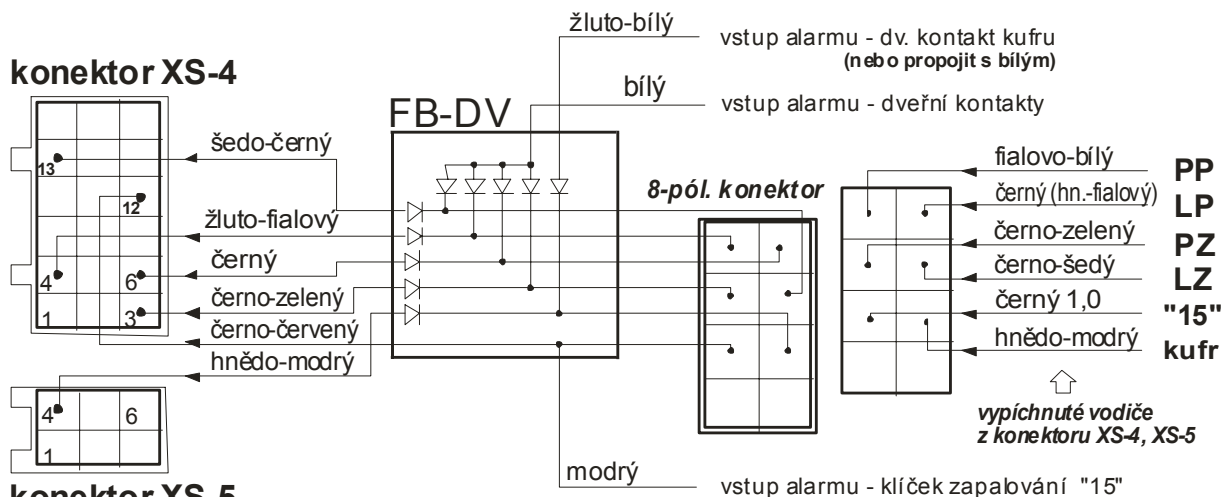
žluto-bílý
vstup alarmu - dv. kontakt kufru
(nebo propojit s bílým)

konektor XS-4

bílý
vstup alarmu - dveřní kontakty

FB-DV

13
12
4
6
1
3

šedo-černý
žluto-fialový
černý
černo-zelený
černo-červený
hnědo-modrý

8-pól. konektor

fialovo-bílý
černý (hn.-fialový)
černo-zelený
černo-šedý
černý 1,0
hnědo-modrý

PP
LP
PZ
LZ
"15"
kufr

vypíchnuté vodiče z konektoru XS-4, XS-5

4
6
1

modrý
vstup alarmu - klíček zapalování "15"

konektor XS-5